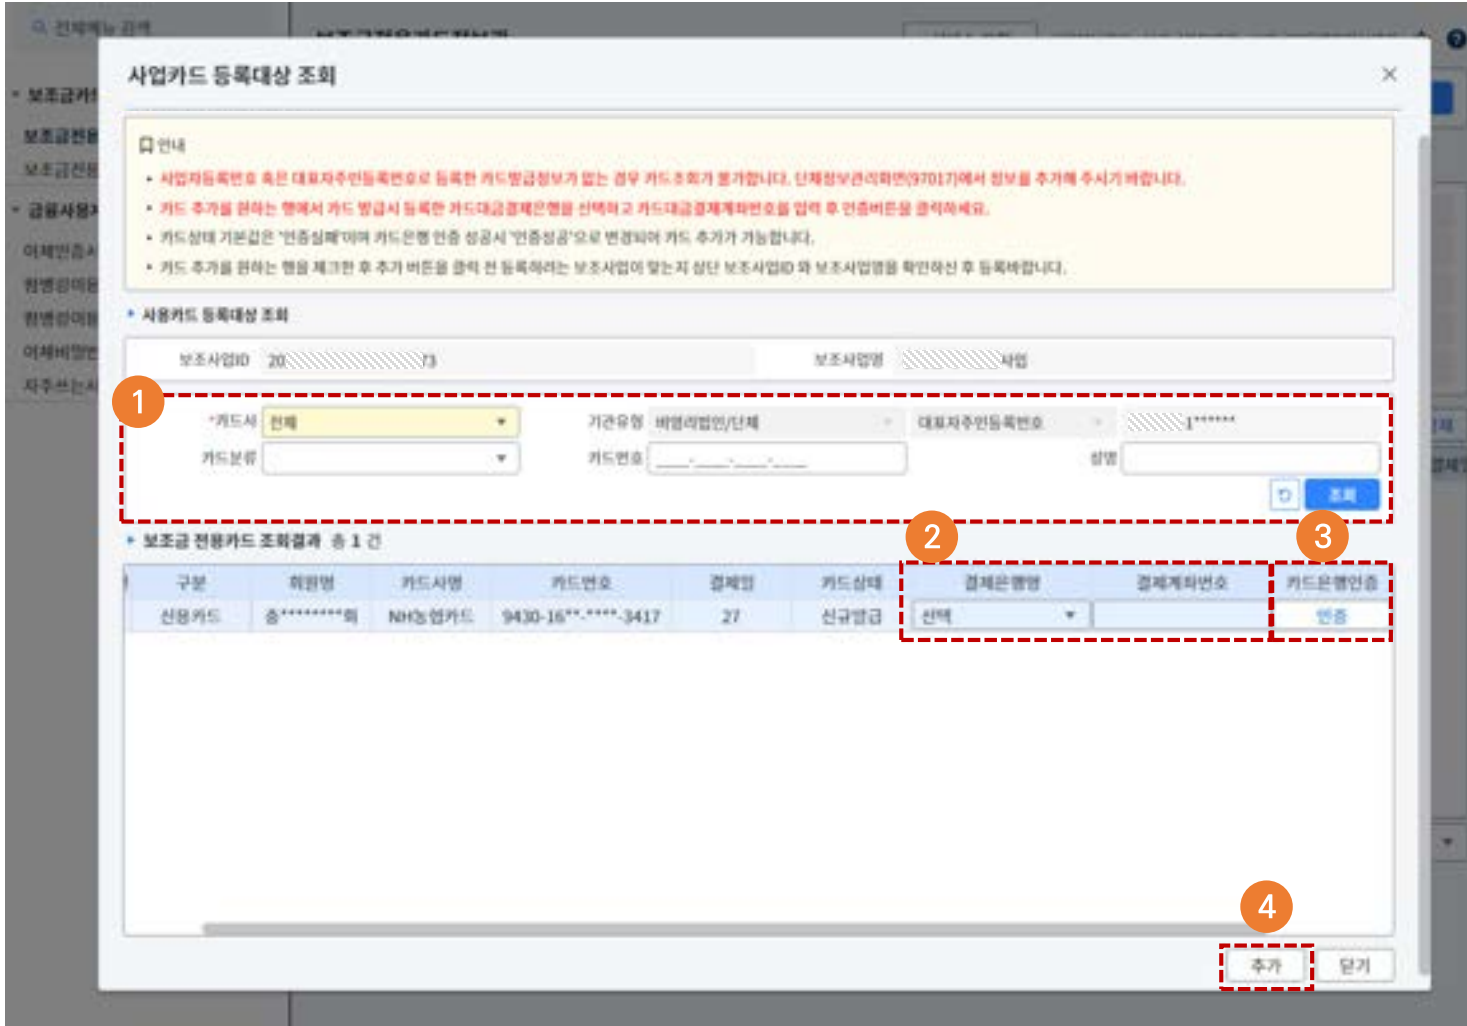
사업카드 등록대상 조회

안내

• 사업자등록번호 혹은 대표자주민등록번호로 등록한 카드발급정보가 없는 경우 카드조회가 불가합니다. 단체정보관리화면(9701)에서 정보를 추가해 주시기 바랍니다.
• 카드 추가를 원하는 행에서 카드 발급시 등록한 카드대금결제은행을 선택하고 카드대금결제계좌번호를 입력 후 인증버튼을 클릭하세요.
• 카드상태 기본값은 '인증실패'이며 카드은행 인증 성공시 '인증성공'으로 변경되며 카드 추가가 가능합니다.
• 카드 추가를 원하는 행을 체크한 후 추가 버튼을 클릭 전 등록하려는 보조사업이 맞는지 상단 보조사업ID 와 보조사업명을 확인하신 후 등록바랍니다.

사용카드 등록대상 조회

보조사업ID 20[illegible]73 보조사업명 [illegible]사업

1

*카드사 전체 기관유형 비영리법인/단체 대표자주민등록번호 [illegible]1******
카드분류 카드번호 ___-___-___-___ 성명

조회

보조금 전용카드 조회결과 총 1 건

2 3

| 구분 | 회원명 | 카드사명 | 카드번호 | 결제일 | 카드상태 | 결제은행명 | 결제계좌번호 | 카드은행인증 |
|---|---|---|---|---|---|---|---|---|
| 신용카드 | 중*********회 | NH농협카드 | 9430-16**-****-3417 | 27 | 신규발급 | 선택 | | 인증 |

4

추가 닫기